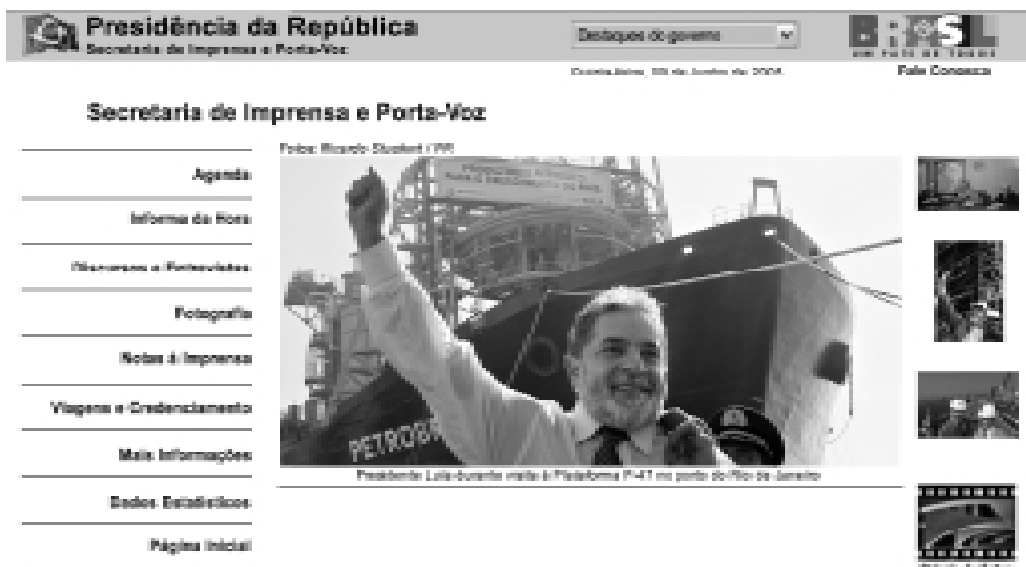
Presidência da República
Secretaria de Imprensa e Porta-Voz

Destaques do governo

BRASIL
UM PAÍS DE TODOS

Quinta-feira, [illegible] de Junho de 2004

Fale Conosco

Secretaria de Imprensa e Porta-Voz

Agenda

Informe da Hora

Discursos e Entrevistas

Fotografia

Notas à Imprensa

Viagens e Credenciamento

Mais Informações

Dados Estatísticos

Página Inicial

Fotos: Ricardo Stuckert / PR

PETROBRAS

Presidente Lula durante visita à Plataforma P-47 no porto do Rio de Janeiro